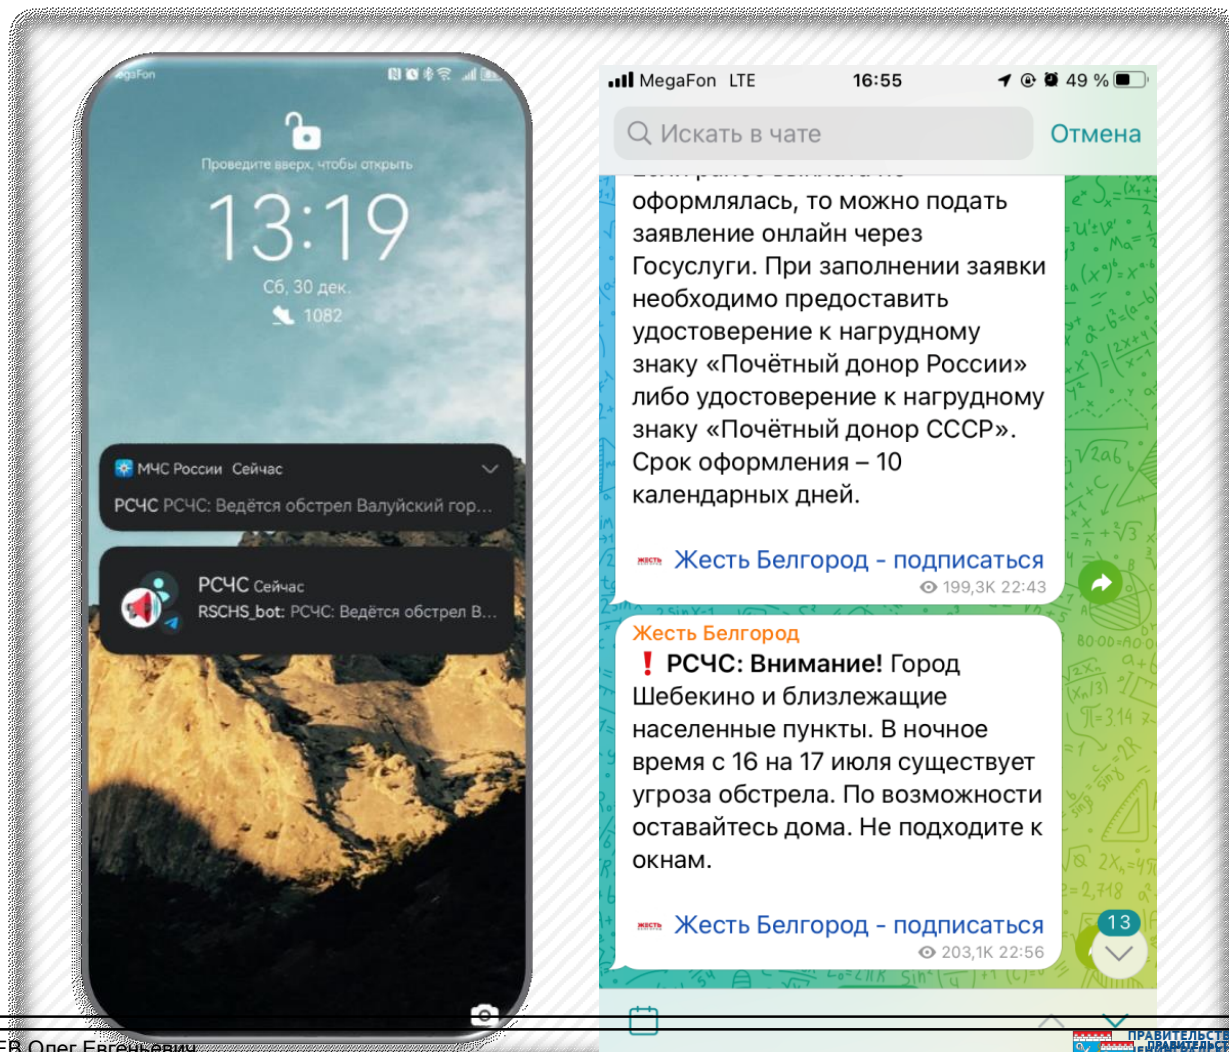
MegaFon

Проведите вверх, чтобы открыть

13:19

Сб, 30 дек.

1082

МЧС России Сейчас

РСЧС РСЧС: Ведётся обстрел Валуйский гор...

РСЧС Сейчас

RSCHS_bot: РСЧС: Ведётся обстрел В...

MegaFon LTE 16:55 49 %

Искать в чате Отмена

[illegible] оформлялась, то можно подать заявление онлайн через Госуслуги. При заполнении заявки необходимо предоставить удостоверение к нагрудному знаку «Почётный донор России» либо удостоверение к нагрудному знаку «Почётный донор СССР». Срок оформления – 10 календарных дней.

Жесть Белгород - подписаться

199,3K 22:43

Жесть Белгород

❗ РСЧС: Внимание! Город Шебекино и близлежащие населенные пункты. В ночное время с 16 на 17 июля существует угроза обстрела. По возможности оставайтесь дома. Не подходите к окнам.

Жесть Белгород - подписаться

203,1K 22:56

13

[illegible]ЕВ Олег Евгеньевич

ПРАВИТЕЛЬСТ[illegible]